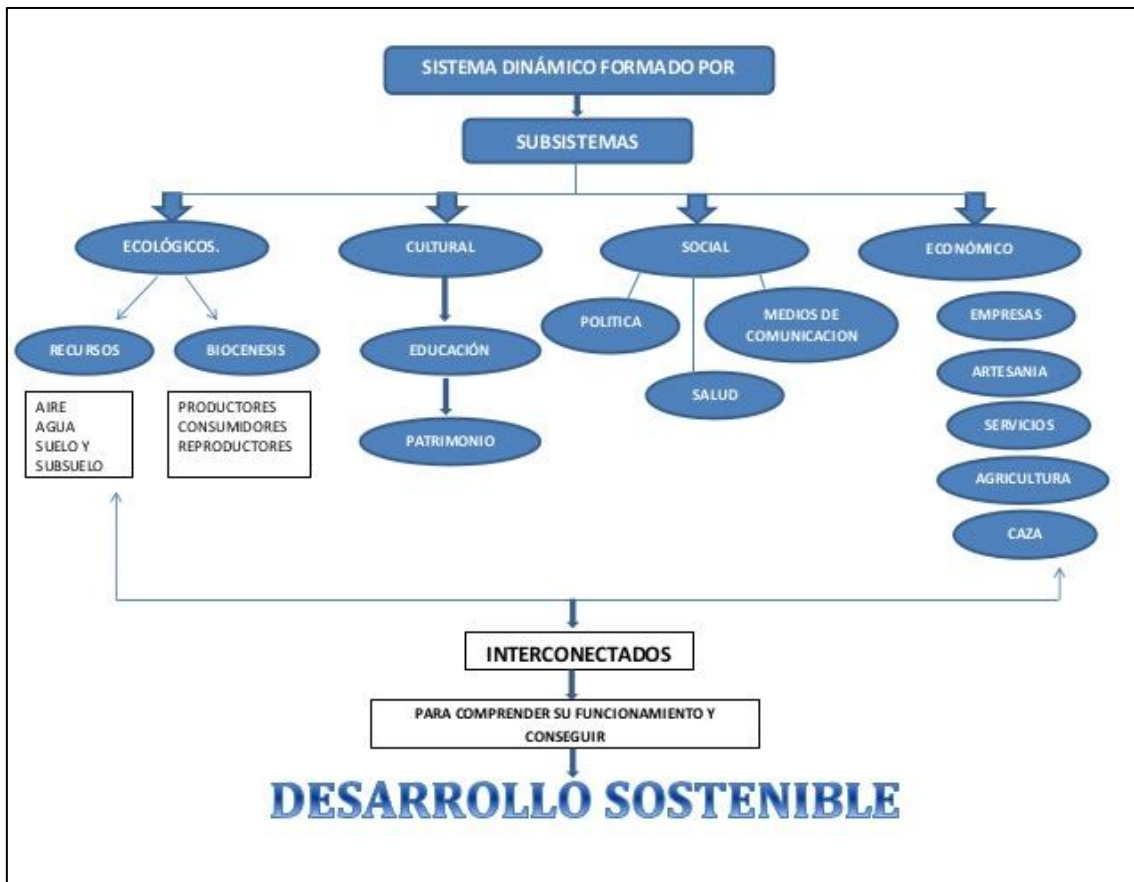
SISTEMA DINÁMICO FORMADO POR

SUBSISTEMAS

ECOLÓGICOS.

CULTURAL

SOCIAL

ECONÓMICO

RECURSOS

BIOCENESIS

AIRE
AGUA
SUELO Y
SUBSUELO

PRODUCTORES
CONSUMIDORES
REPRODUCTORES

EDUCACIÓN

PATRIMONIO

POLITICA

MEDIOS DE COMUNICACION

SALUD

EMPRESAS

ARTESANIA

SERVICIOS

AGRICULTURA

CAZA

INTERCONECTADOS

PARA COMPRENDER SU FUNCIONAMIENTO Y CONSEGUIR

DESARROLLO SOSTENIBLE